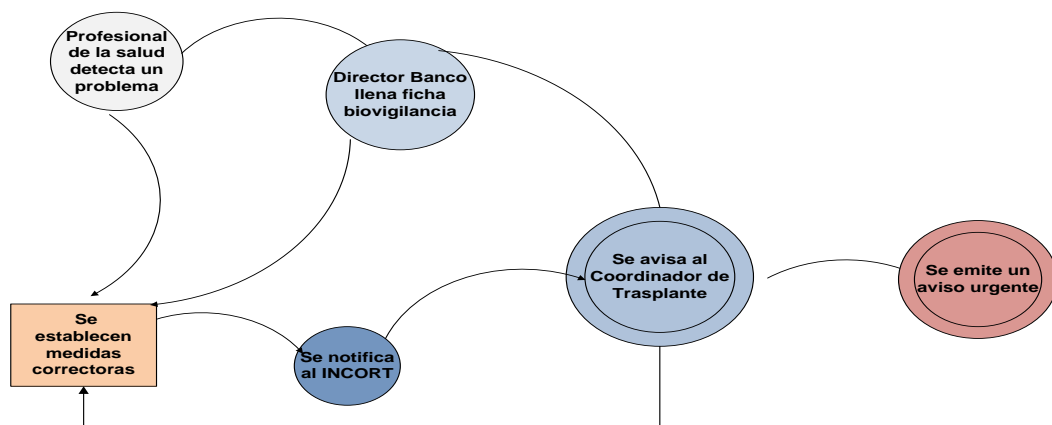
Profesional de la salud detecta un problema

Director Banco llena ficha biovigilancia

Se avisa al Coordinador de Trasplante

Se emite un aviso urgente

Se establecen medidas correctoras

Se notifica al INCORT